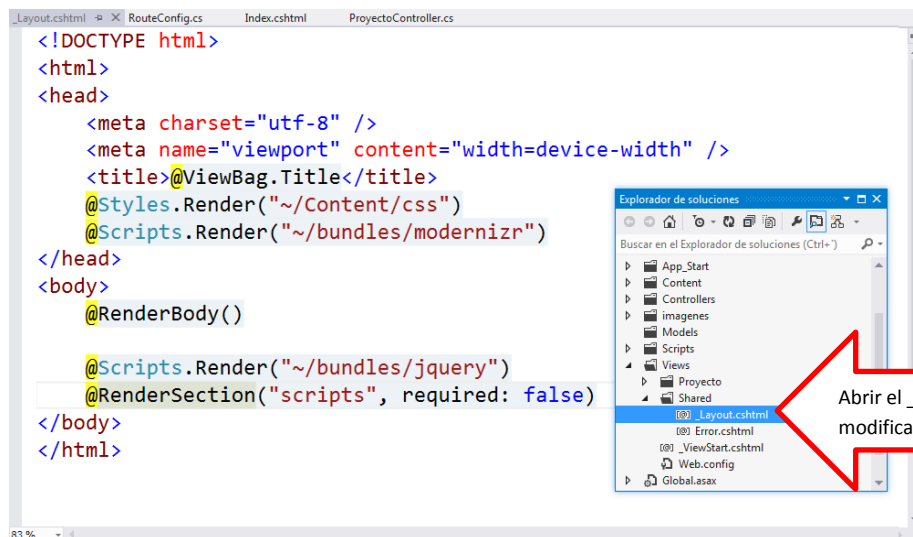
_Layout.cshtml   RouteConfig.cs   Index.cshtml   ProyectoController.cs

<!DOCTYPE html>
<html>
<head>
    <meta charset="utf-8" />
    <meta name="viewport" content="width=device-width" />
    <title>@ViewBag.Title</title>
    @Styles.Render("~/Content/css")
    @Scripts.Render("~/bundles/modernizr")
</head>
<body>
    @RenderBody()

    @Scripts.Render("~/bundles/jquery")
    @RenderSection("scripts", required: false)
</body>
</html>

Explorador de soluciones
Buscar en el Explorador de soluciones (Ctrl+')
App_Start
Content
Controllers
imagenes
Models
Scripts
Views
Proyecto
Shared
_Layout.cshtml
Error.cshtml
_ViewStart.cshtml
Web.config
Global.asax

Abrir el _
modifica

83 %